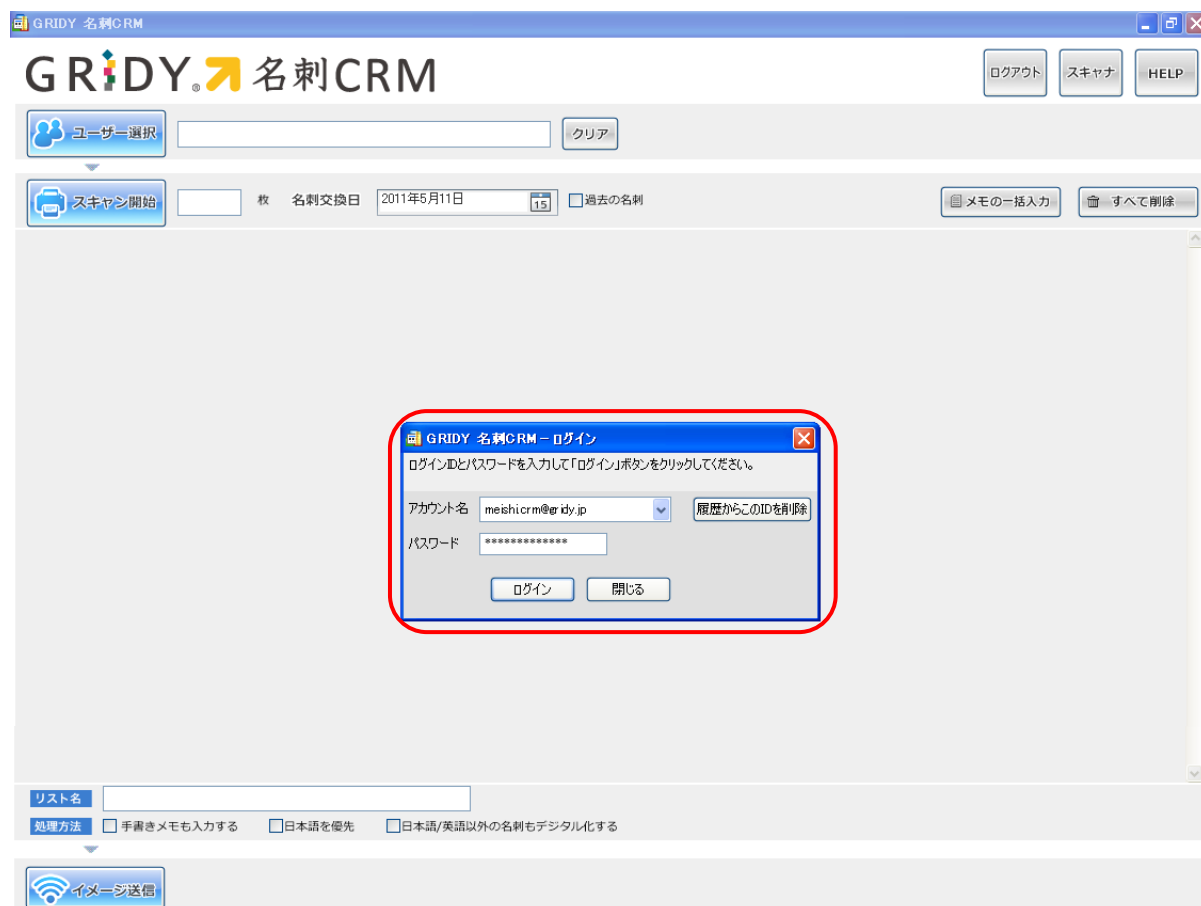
GRIDY 名刺CRM

GRIDY 名刺CRM

ログアウト
スキャナ
HELP

ユーザー選択
クリア

スキャン開始
枚
名刺交換日
2011年5月11日
15
過去の名刺
メモの一括入力
すべて削除

GRIDY 名刺CRM－ログイン
ログインIDとパスワードを入力して「ログイン」ボタンをクリックしてください。
アカウント名
meishicrm@gridy.jp
履歴からこのIDを削除
パスワード
*************
ログイン
閉じる

リスト名
処理方法
手書きメモも入力する
日本語を優先
日本語/英語以外の名刺もデジタル化する

イメージ送信